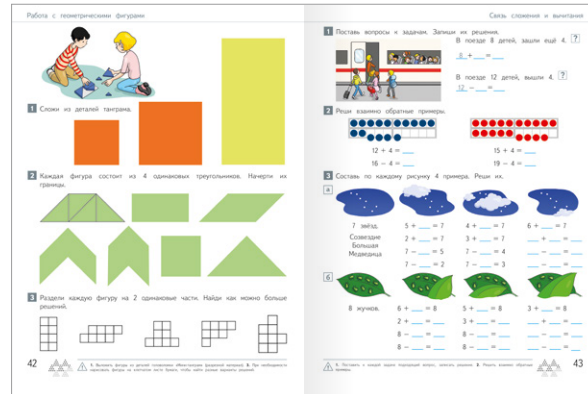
Работа с геометрическими фигурами

1 Сложи из деталей танграма.

2 Каждая фигура состоит из 4 одинаковых треугольников. Начерти их границы.

3 Раздели каждую фигуру на 2 одинаковые части. Найди как можно больше решений.

42

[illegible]

Связь сложения и вычитания

1 Поставь вопросы к задачам. Запиши их решения.

В поезде 8 детей, зашли ещё 4. ?
8 + ___ = ___

В поезде 12 детей, вышли 4. ?
12 − ___ = ___

2 Реши взаимно обратные примеры.

12 + 4 = ___
16 − 4 = ___

15 + 4 = ___
19 − 4 = ___

3 Составь по каждому рисунку 4 примера. Реши их.

а

7 звёзд. Созвездие Большая Медведица

5 + ___ = 7
2 + ___ = 7
7 − ___ = 5
7 − ___ = 2

3 + ___ = 7
4 + ___ = 7
7 − ___ = 4
7 − ___ = 3

6 + ___ = 7
___ + ___ = ___
___ − ___ = ___
___ − ___ = ___

___ + ___ = ___
___ + ___ = ___
___ − ___ = ___
___ − ___ = ___

б

8 жучков.

6 + ___ = 8
2 + ___ = 8
8 − ___ = ___
8 − ___ = ___

5 + ___ = 8
3 + ___ = 8
8 − ___ = ___
8 − ___ = ___

3 + ___ = 8
___ + ___ = ___
___ − ___ = ___
___ − ___ = ___

___ + ___ = ___
___ + ___ = ___
___ − ___ = ___
___ − ___ = ___

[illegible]

43